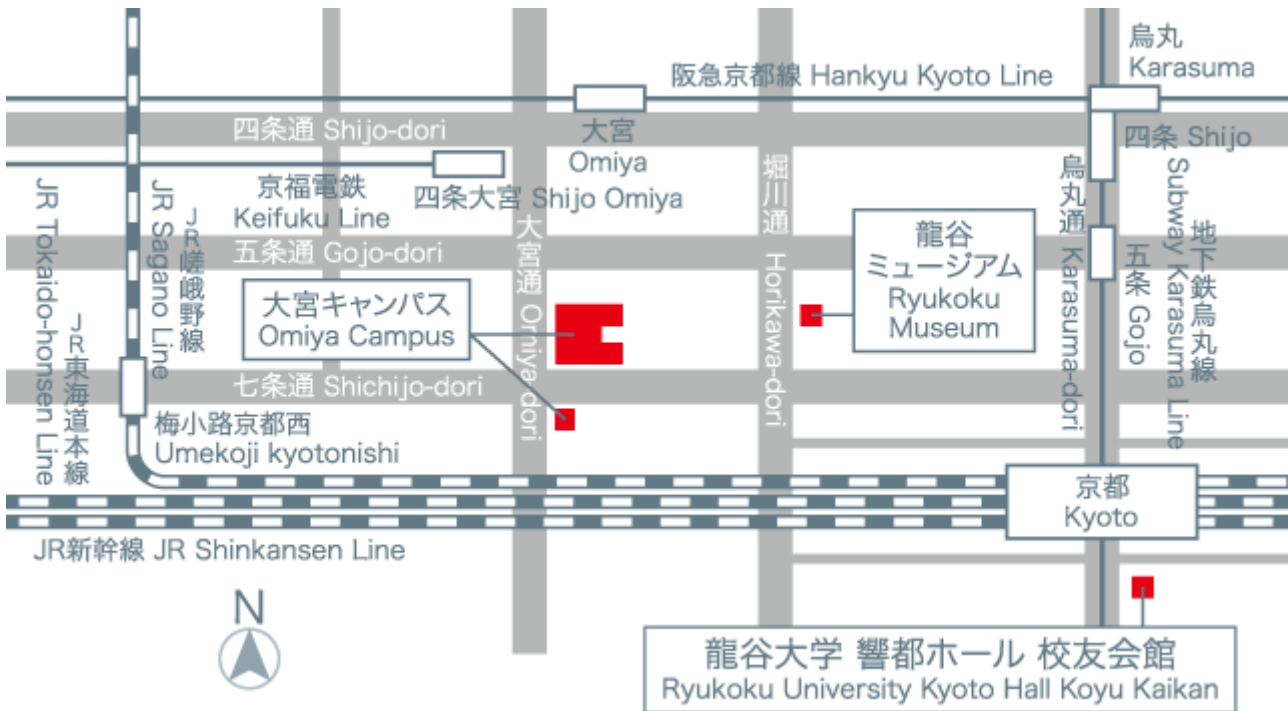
阪急京都線 Hankyu Kyoto Line

烏丸
Karasuma

四条通 Shijo-dori

大宮
Omiya

四条 Shijo

京福電鉄
Keifuku Line

四条大宮 Shijo Omiya

JR Tokaido-honsen Line

JR Sagano Line

JR嵯峨野線

五条通 Gojo-dori

大宮通 Omiya-dori

堀川通 Horikawa-dori

龍谷
ミュージアム
Ryukoku
Museum

烏丸通 Karasuma-dori

五条 Gojo

Subway Karasuma Line

地下鉄烏丸線

大宮キャンパス
Omiya Campus

JR東海道本線

七条通 Shichijo-dori

梅小路京都西
Umekoji kyotonishi

京都
Kyoto

JR新幹線 JR Shinkansen Line

N

龍谷大学 響都ホール 校友会館
Ryukoku University Kyoto Hall Koyu Kaikan